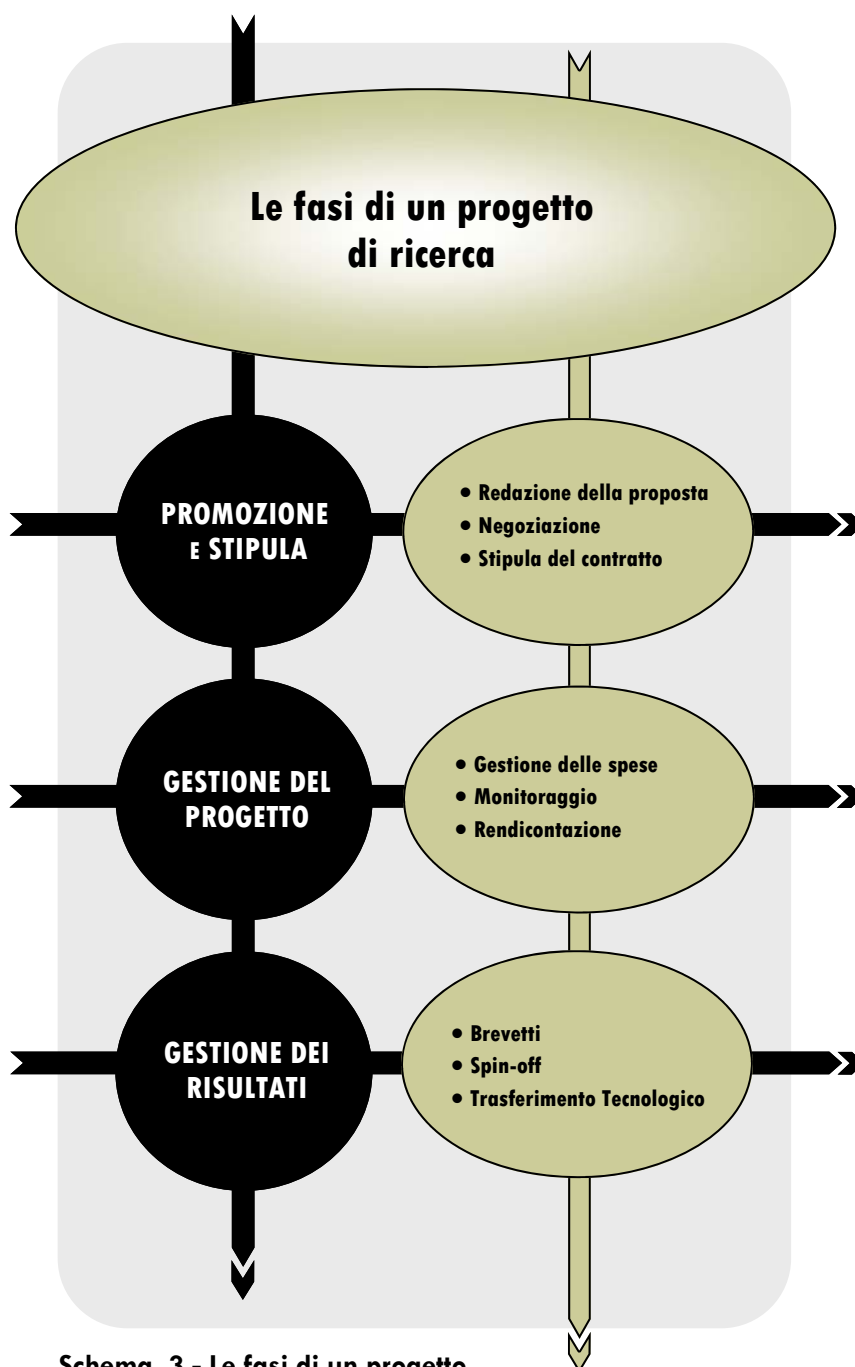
Le fasi di un progetto di ricerca

PROMOZIONE E STIPULA

• Redazione della proposta
• Negoziazione
• Stipula del contratto

GESTIONE DEL PROGETTO

• Gestione delle spese
• Monitoraggio
• Rendicontazione

GESTIONE DEI RISULTATI

• Brevetti
• Spin-off
• Trasferimento Tecnologico

Schema 3 - Le fasi di un progetto